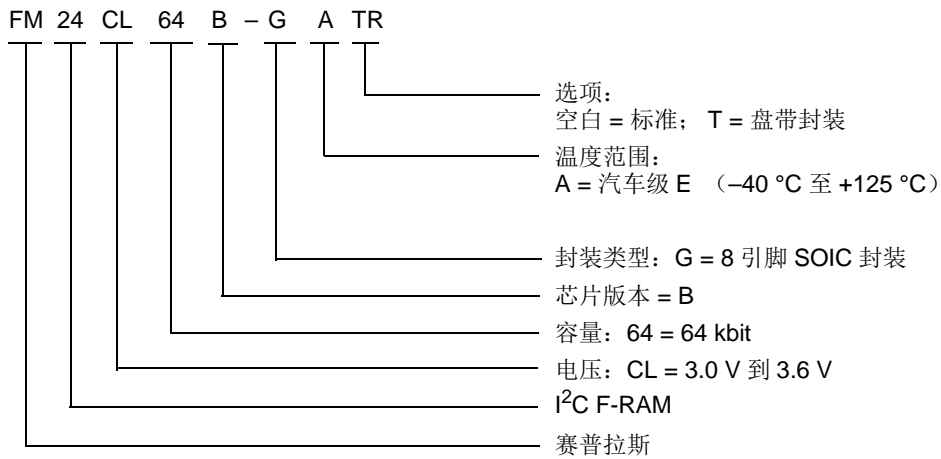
FM 24 CL 64 B – G A TR

选项：
空白 = 标准； T = 盘带封装

温度范围：
A = 汽车级 E （–40 °C 至 +125 °C）

封装类型：G = 8 引脚 SOIC 封装

芯片版本 = B

容量：64 = 64 kbit

电压：CL = 3.0 V 到 3.6 V

$I^2C$ F-RAM

赛普拉斯